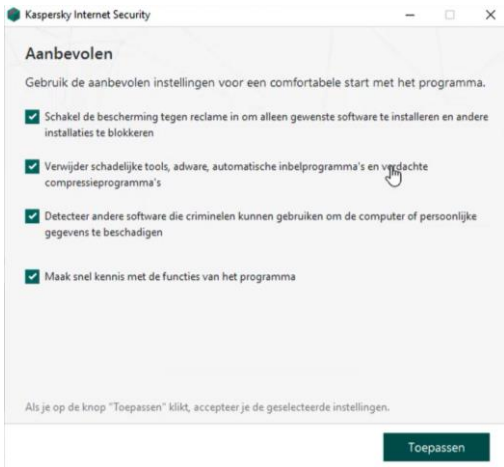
Kaspersky Internet Security

Aanbevolen

Gebruik de aanbevolen instellingen voor een comfortabele start met het programma.

Schakel de bescherming tegen reclame in om alleen gewenste software te installeren en andere installaties te blokkeren

Verwijder schadelijke tools, adware, automatische inbelprogramma's en verdachte compressieprogramma's

Detecteer andere software die criminelen kunnen gebruiken om de computer of persoonlijke gegevens te beschadigen

Maak snel kennis met de functies van het programma

Als je op de knop "Toepassen" klikt, accepteer je de geselecteerde instellingen.

Toepassen